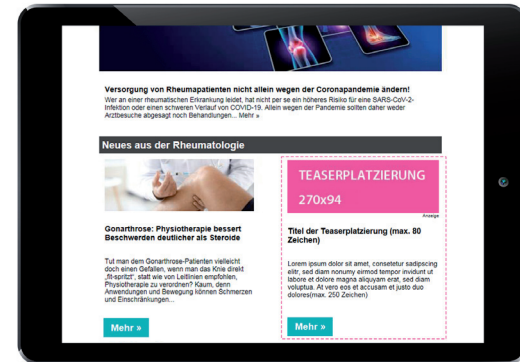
Versorgung von Rheumapatienten nicht allein wegen der Coronapandemie ändern!

Wer an einer rheumatischen Erkrankung leidet, hat nicht per se ein höheres Risiko für eine SARS-CoV-2-Infektion oder einen schweren Verlauf von COVID-19. Allein wegen der Pandemie sollten daher weder Arztbesuche abgesagt noch Behandlungen... Mehr »

Neues aus der Rheumatologie

Gonarthrose: Physiotherapie bessert Beschwerden deutlicher als Steroide

Tut man dem Gonarthrose-Patienten vielleicht doch einen Gefallen, wenn man das Knie direkt „fit-spritzt", statt wie von Leitlinien empfohlen, Physiotherapie zu verordnen? Kaum, denn Anwendungen und Bewegung können Schmerzen und Einschränkungen...

Mehr »

TEASERPLATZIERUNG 270x94

Anzeige

Titel der Teaserplatzierung (max. 80 Zeichen)

Lorem ipsum dolor sit amet, consetetur sadipscing elitr, sed diam nonumy eirmod tempor invidunt ut labore et dolore magna aliquyam erat, sed diam voluptua. At vero eos et accusam et justo duo dolores(max. 250 Zeichen)

Mehr »